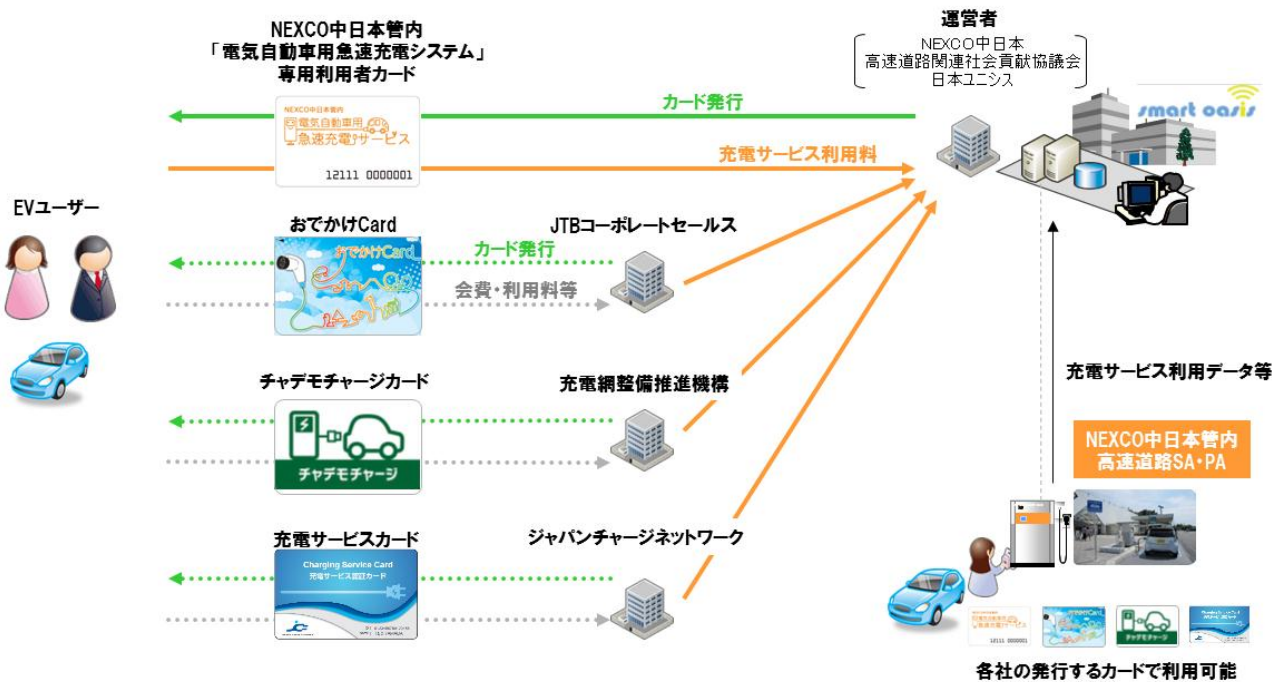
NEXCO中日本管内
「電気自動車用急速充電システム」
専用利用者カード

NEXCO中日本管内
電気自動車用
急速充電サービス
12111 0000001

カード発行

充電サービス利用料

運営者
NEXCO中日本
高速道路関連社会貢献協議会
日本ユニシス

smart oasis

EVユーザー

おでかけCard
おでかけCard

カード発行
JTBコーポレートセールス
会費・利用料等

チャデモチャージカード
チャデモチャージ

充電網整備推進機構

充電サービス利用データ等

NEXCO中日本管内
高速道路SA・PA

充電サービスカード
Charging Service Card
充電サービス認証カード

ジャパンチャージネットワーク

チャデモチャージ

各社の発行するカードで利用可能